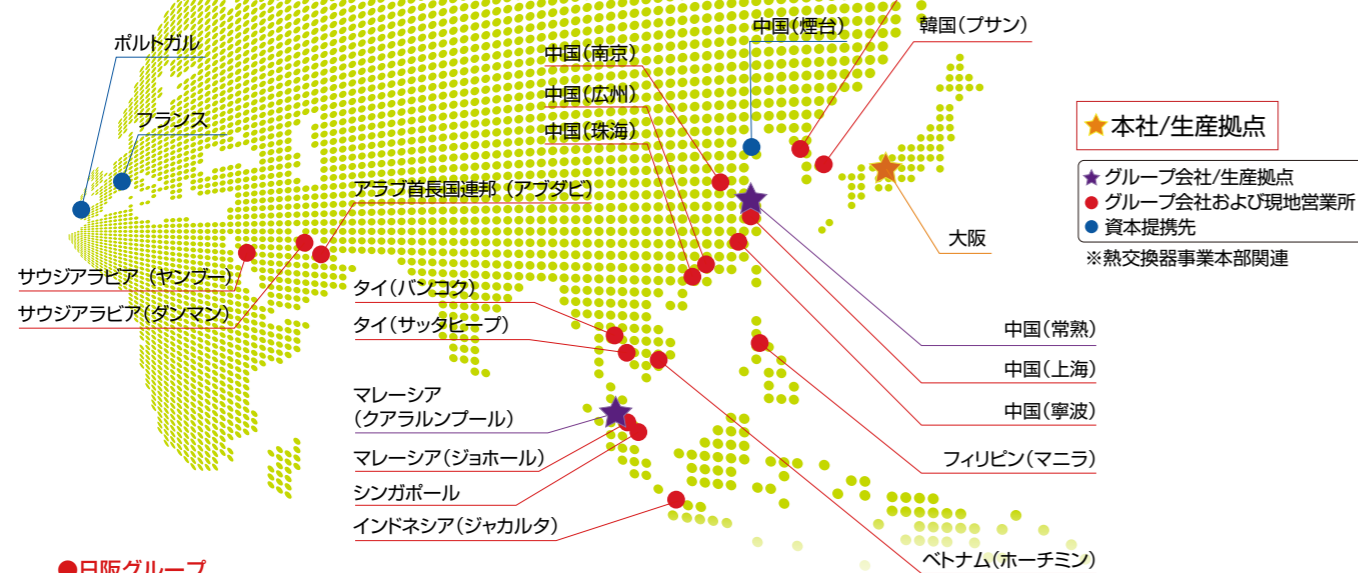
ポルトガル

フランス

アラブ首長国連邦（アブダビ）

サウジアラビア（ヤンブー）

サウジアラビア（ダンマン）

タイ（バンコク）

タイ（サッタヒープ）

マレーシア
（クアラルンプール）

マレーシア（ジョホール）

シンガポール

インドネシア（ジャカルタ）

中国（南京）

中国（広州）

中国（珠海）

中国（煙台）

韓国（プサン）

★本社/生産拠点

★グループ会社/生産拠点
●グループ会社および現地営業所
●資本提携先

※熱交換器事業本部関連

大阪

中国（常熟）

中国（上海）

中国（寧波）

フィリピン（マニラ）

ベトナム（ホーチミン）

●日阪グループ